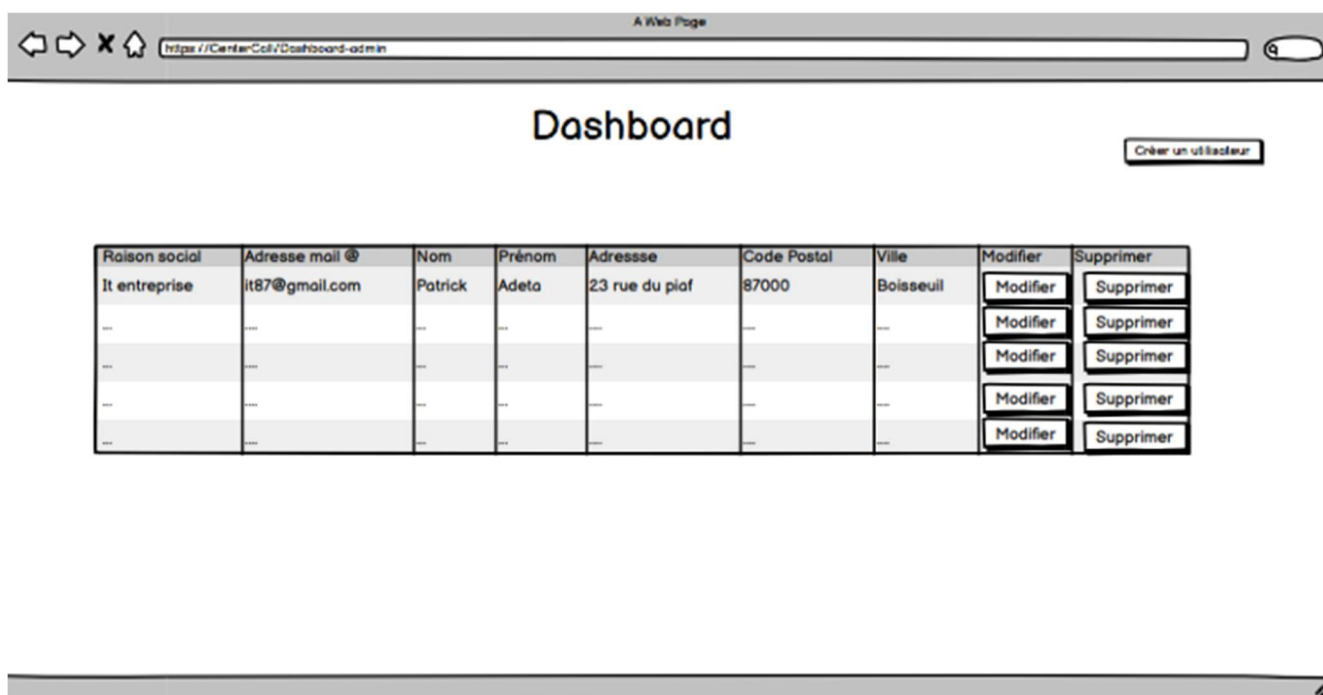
A Web Page

https://CenterColi/Dashboard-admin

Dashboard

Créer un utilisateur

| Raison social | Adresse mail @ | Nom | Prénom | Adressse | Code Postal | Ville | Modifier | Supprimer |
|---|---|---|---|---|---|---|---|---|
| It entreprise | it87@gmail.com | Patrick | Adeta | 23 rue du piaf | 87000 | Boisseuil | Modifier | Supprimer |
| ... | ... | ... | ... | ... | ... | ... | Modifier | Supprimer |
| ... | ... | ... | ... | ... | ... | ... | Modifier | Supprimer |
| ... | ... | ... | ... | ... | ... | ... | Modifier | Supprimer |
| ... | ... | ... | ... | ... | ... | ... | Modifier | Supprimer |